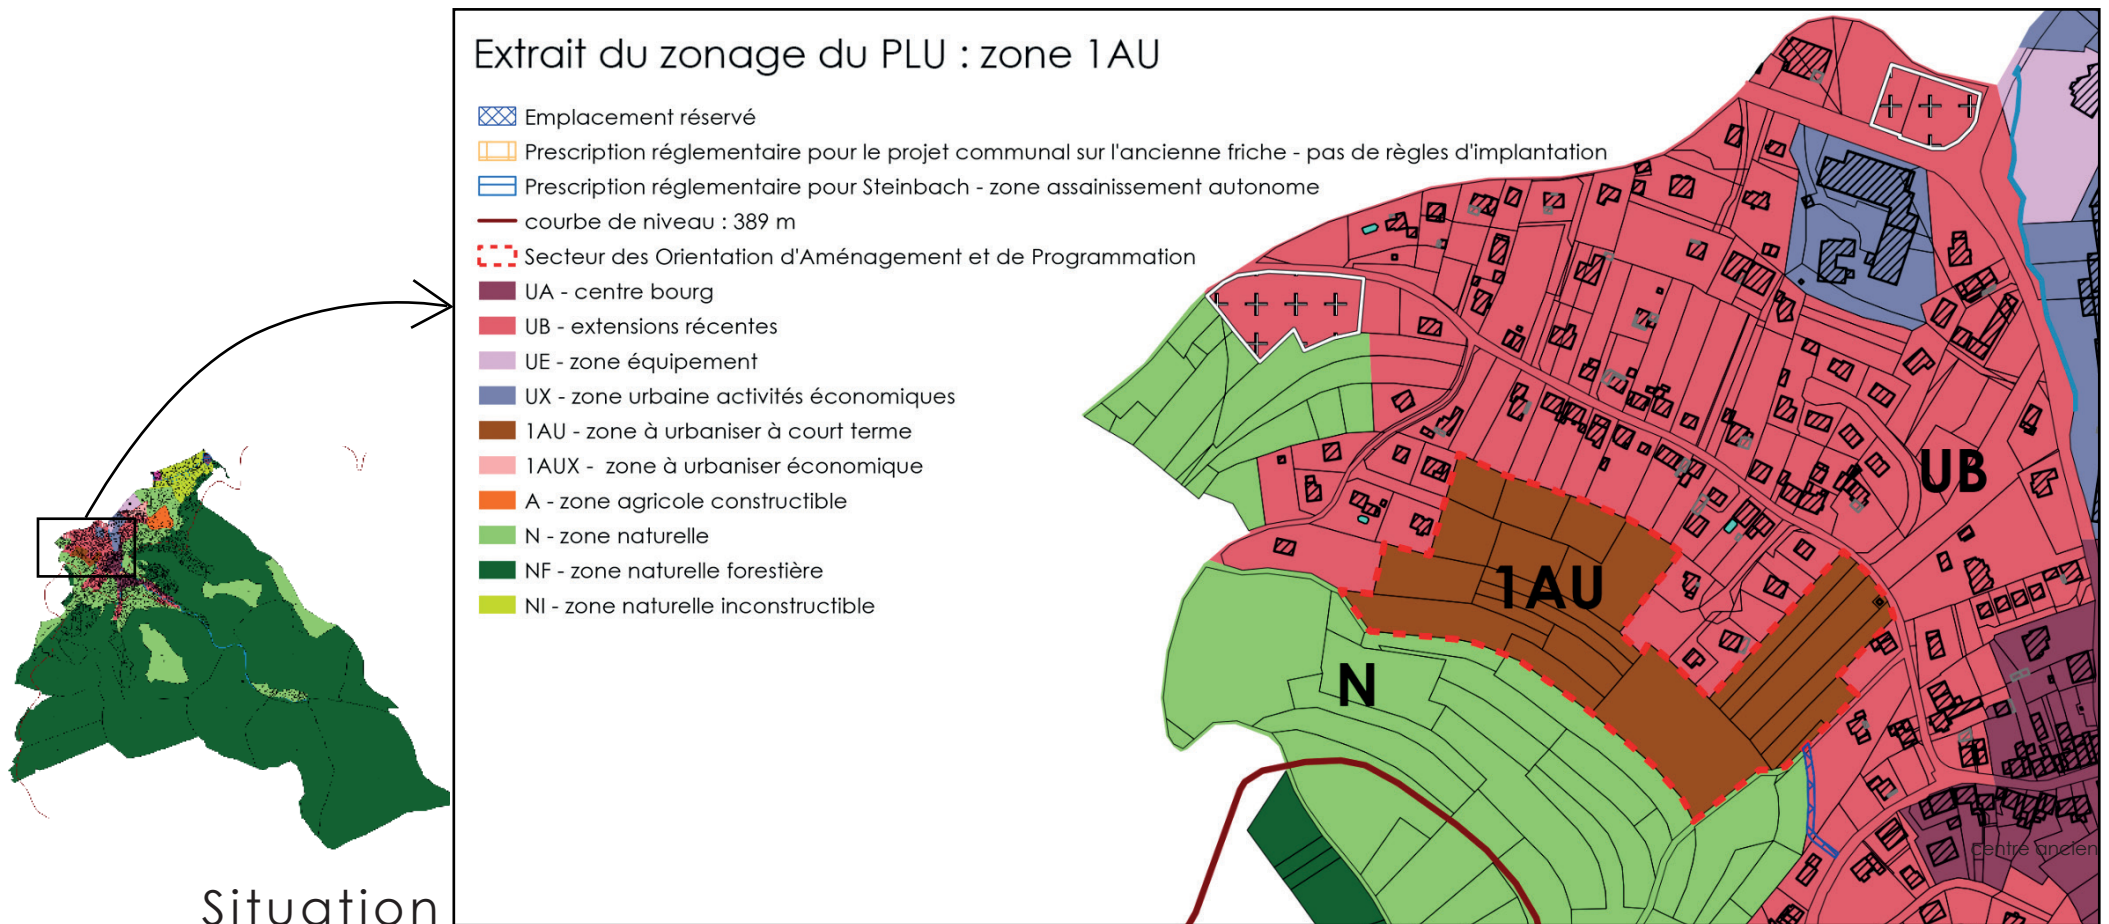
Extrait du zonage du PLU : zone 1AU

Emplacement réservé
Prescription réglementaire pour le projet communal sur l'ancienne friche - pas de règles d'implantation
Prescription réglementaire pour Steinbach - zone assainissement autonome
courbe de niveau : 389 m
Secteur des Orientation d'Aménagement et de Programmation
UA - centre bourg
UB - extensions récentes
UE - zone équipement
UX - zone urbaine activités économiques
1AU - zone à urbaniser à court terme
1AUX - zone à urbaniser économique
A - zone agricole constructible
N - zone naturelle
NF - zone naturelle forestière
NI - zone naturelle inconstructible

UB
1AU
N
centre ancien

Situation